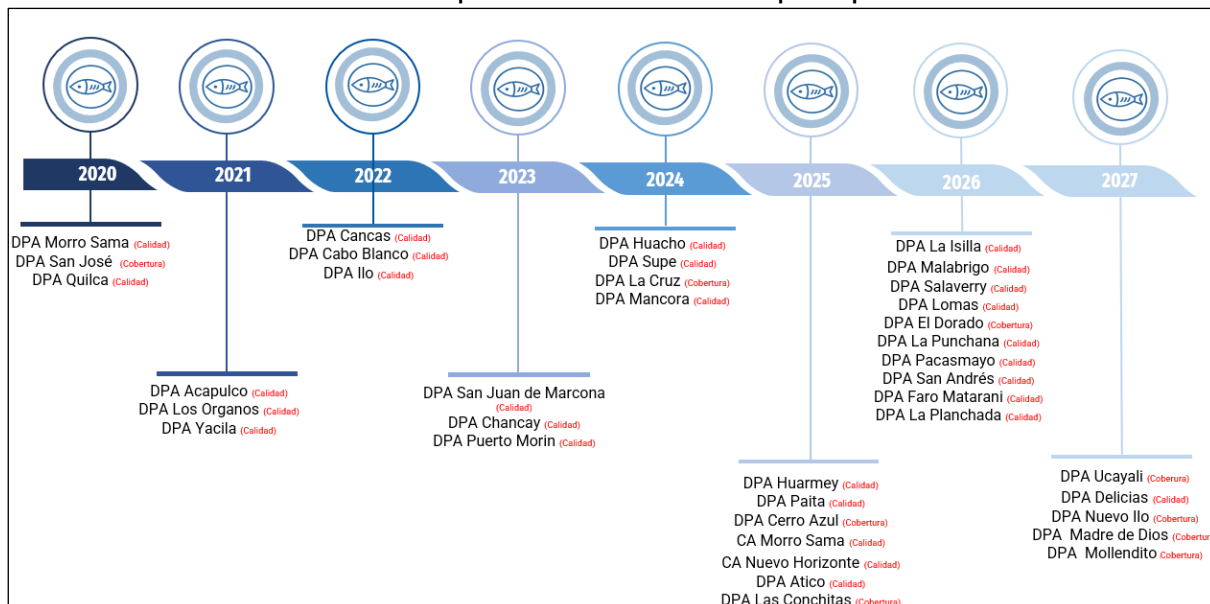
2020
2021
2022
2023
2024
2025
2026
2027

DPA Morro Sama (Calidad)
DPA San José (Cobertura)
DPA Quilca (Calidad)

DPA Acapulco (Calidad)
DPA Los Organos (Calidad)
DPA Yacila (Calidad)

DPA Cancas (Calidad)
DPA Cabo Blanco (Calidad)
DPA Ilo (Calidad)

DPA San Juan de Marcona (Calidad)
DPA Chancay (Calidad)
DPA Puerto Morin (Calidad)

DPA Huacho (Calidad)
DPA Supe (Calidad)
DPA La Cruz (Cobertura)
DPA Mancora (Calidad)

DPA Huarmey (Calidad)
DPA Paita (Calidad)
DPA Cerro Azul (Cobertura)
CA Morro Sama (Calidad)
CA Nuevo Horizonte (Calidad)
DPA Atico (Calidad)
DPA Las Conchitas (Cobertura)

DPA La Isilla (Calidad)
DPA Malabrigo (Calidad)
DPA Salaverry (Calidad)
DPA Lomas (Calidad)
DPA El Dorado (Cobertura)
DPA La Punchana (Calidad)
DPA Pacasmayo (Calidad)
DPA San Andrés (Calidad)
DPA Faro Matarani (Calidad)
DPA La Planchada (Calidad)

DPA Ucayali (Coberura)
DPA Delicias (Calidad)
DPA Nuevo Ilo (Cobertura)
DPA Madre de Dios (Cobertur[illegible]
DPA Mollendito (Cobertura)